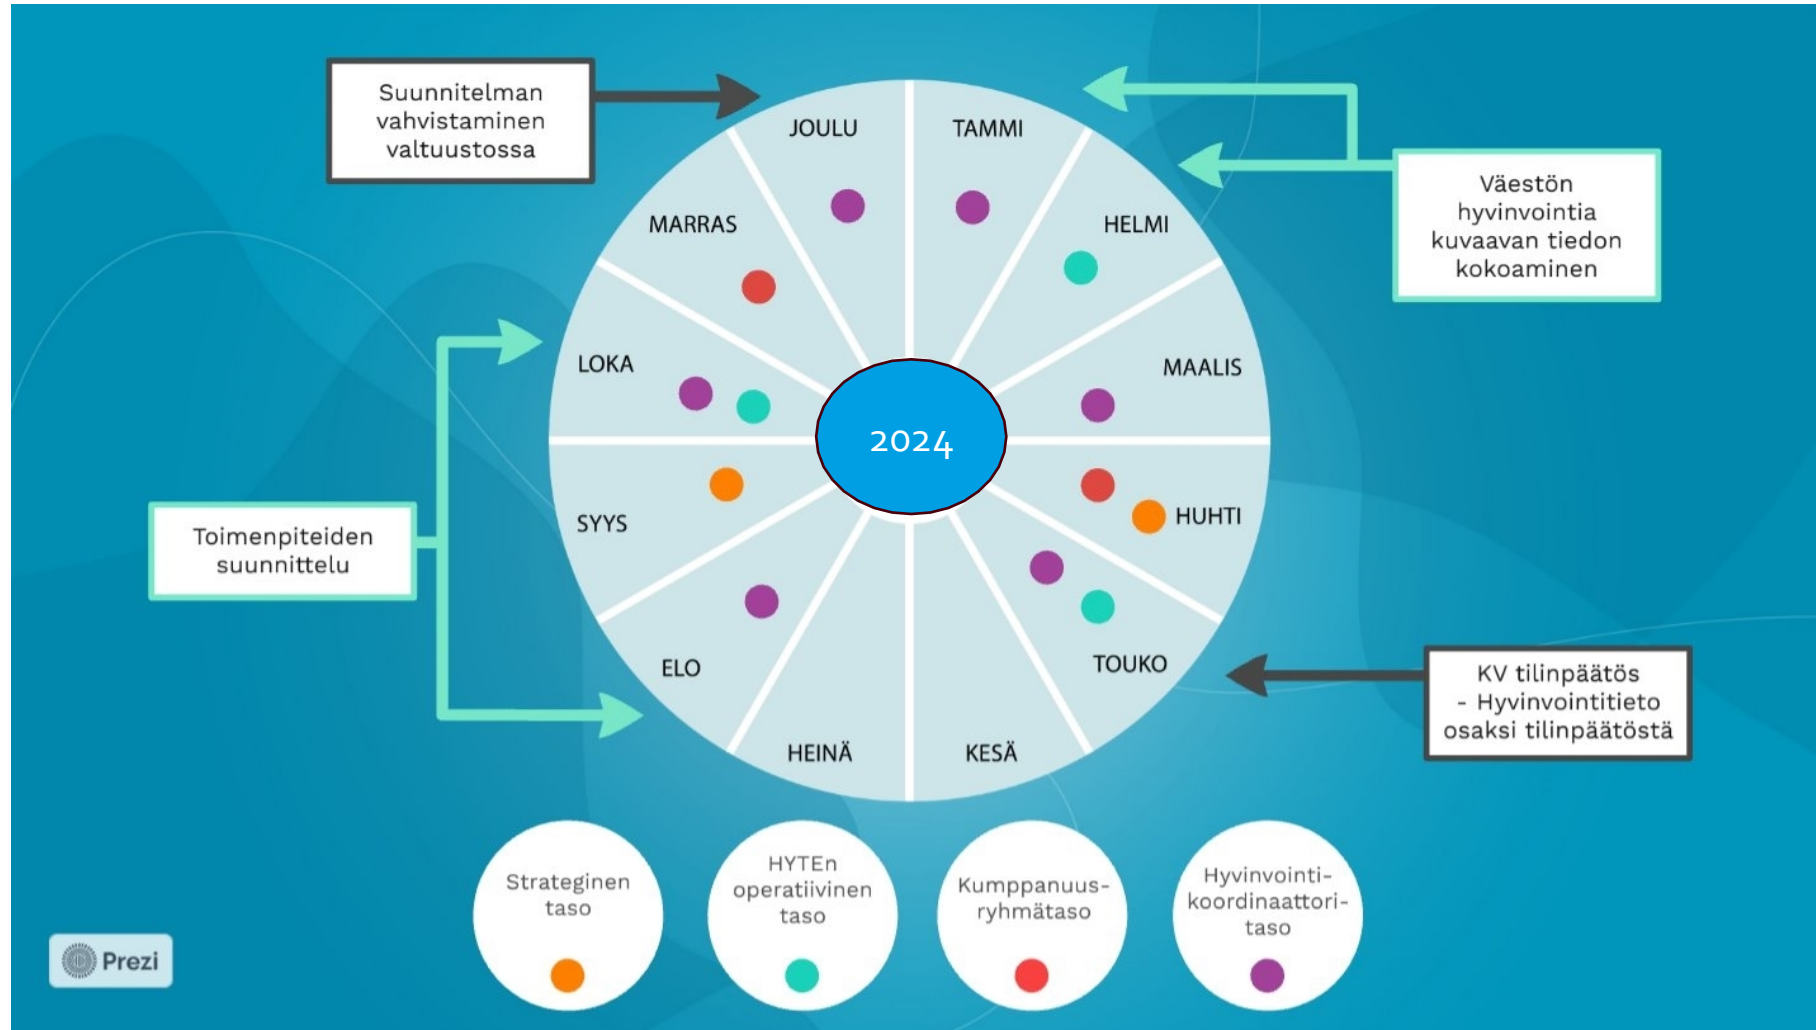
Suunnitelman vahvistaminen valtuustossa

Väestön hyvinvointia kuvaavan tiedon kokoaminen

Toimenpiteiden suunnittelu

KV tilinpäätös - Hyvinvointitieto osaksi tilinpäätöstä

JOULU

TAMMI

HELMI

MAALIS

HUHTI

TOUKO

KESÄ

HEINÄ

ELO

SYYS

LOKA

MARRAS

2024

Strateginen taso

HYTEn operatiivinen taso

Kumppanuus-ryhmätaso

Hyvinvointi-koordinaattori-taso

Prezi